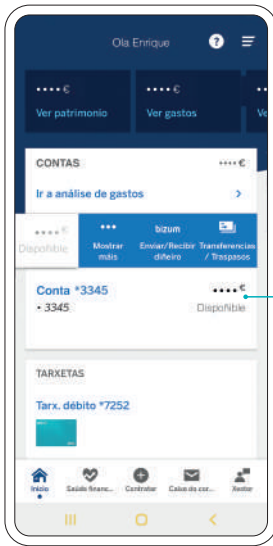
Ola Enrique

••••€
Ver patrimonio

••••€
Ver gastos

CONTAS
••••€

Ir a análise de gastos

••••€
Disponible

•••
Mostrar máis

bizum
Enviar/Recibir diñeiro

Transferencias / Traspasos

Conta *3345
• 3345
••••€
Dispoñible

TARXETAS

Tarx. débito *7252

Inicio

Saúde financ...

Contratar

Caixa do cor...

Xestor